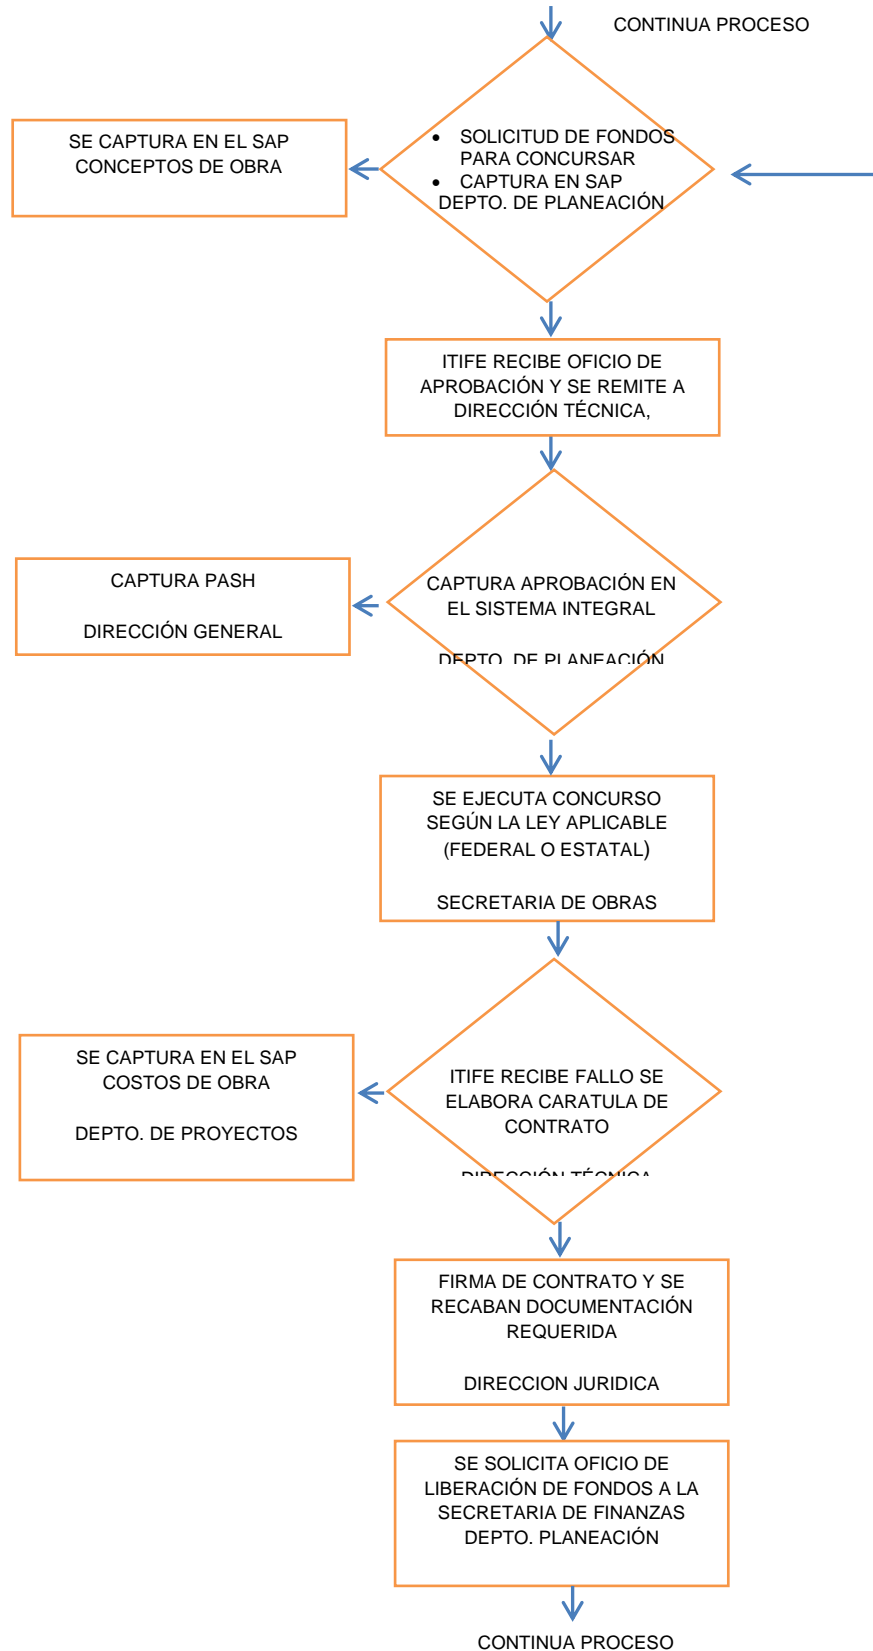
CONTINUA PROCESO

SE CAPTURA EN EL SAP CONCEPTOS DE OBRA

• SOLICITUD DE FONDOS PARA CONCURSAR
• CAPTURA EN SAP
DEPTO. DE PLANEACIÓN

ITIFE RECIBE OFICIO DE APROBACIÓN Y SE REMITE A DIRECCIÓN TÉCNICA,

CAPTURA PASH

DIRECCIÓN GENERAL

CAPTURA APROBACIÓN EN EL SISTEMA INTEGRAL

DEPTO. DE PLANEACIÓN

SE EJECUTA CONCURSO SEGÚN LA LEY APLICABLE (FEDERAL O ESTATAL)

SECRETARIA DE OBRAS

SE CAPTURA EN EL SAP COSTOS DE OBRA

DEPTO. DE PROYECTOS

ITIFE RECIBE FALLO SE ELABORA CARATULA DE CONTRATO

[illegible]

FIRMA DE CONTRATO Y SE RECABAN DOCUMENTACIÓN REQUERIDA

DIRECCION JURIDICA

SE SOLICITA OFICIO DE LIBERACIÓN DE FONDOS A LA SECRETARIA DE FINANZAS
DEPTO. PLANEACIÓN

CONTINUA PROCESO